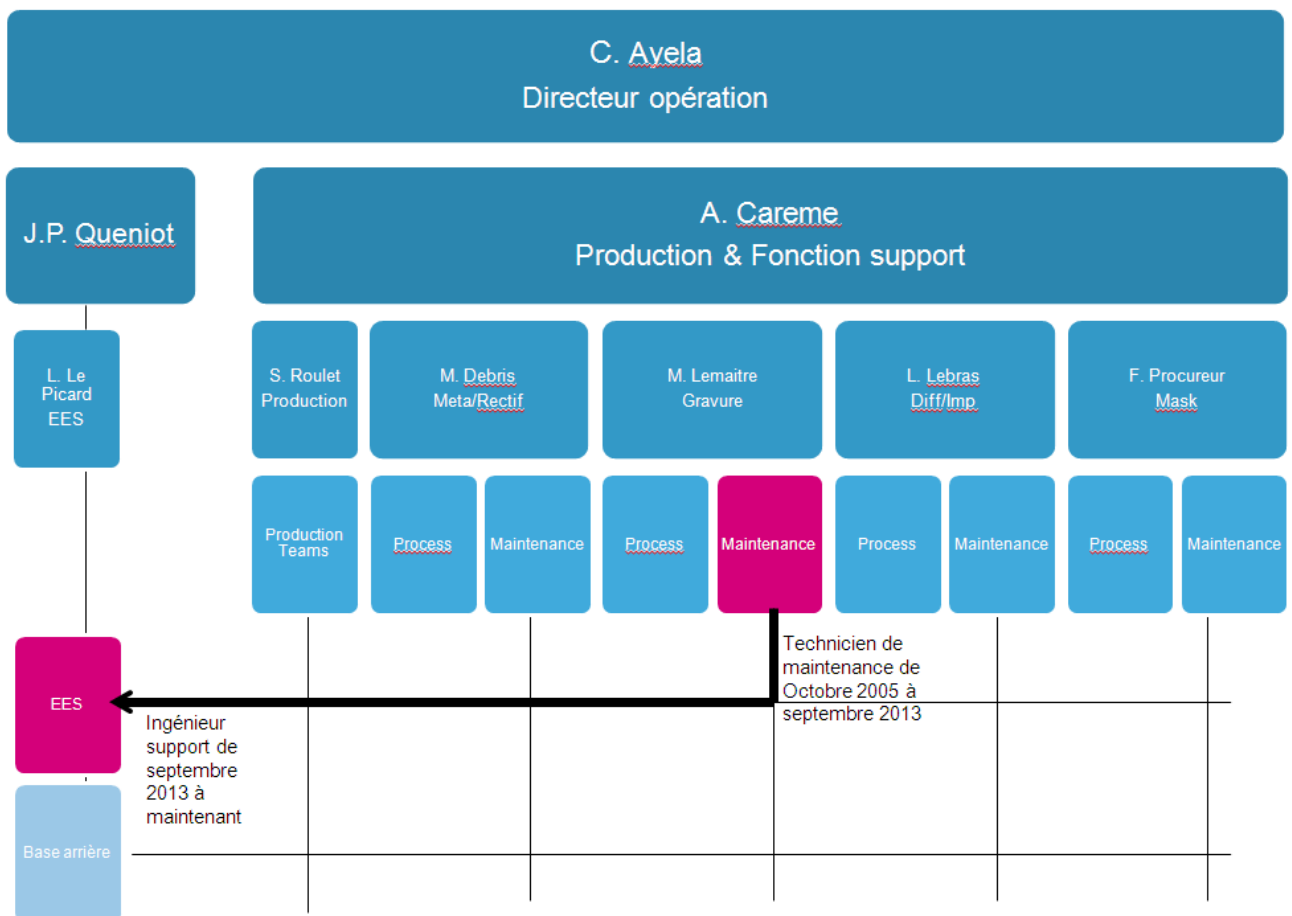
C. Avela
Directeur opération

J.P. Queniot

A. Careme
Production & Fonction support

L. Le Picard
EES

S. Roulet
Production

M. Debris
Meta/Rectif

M. Lemaitre
Gravure

L. Lebras
Diff/Imp

F. Procureur
Mask

Production Teams

Process

Maintenance

Process

Maintenance

Process

Maintenance

Process

Maintenance

Technicien de maintenance de Octobre 2005 à septembre 2013

EES

Ingénieur support de septembre 2013 à maintenant

Base arrière